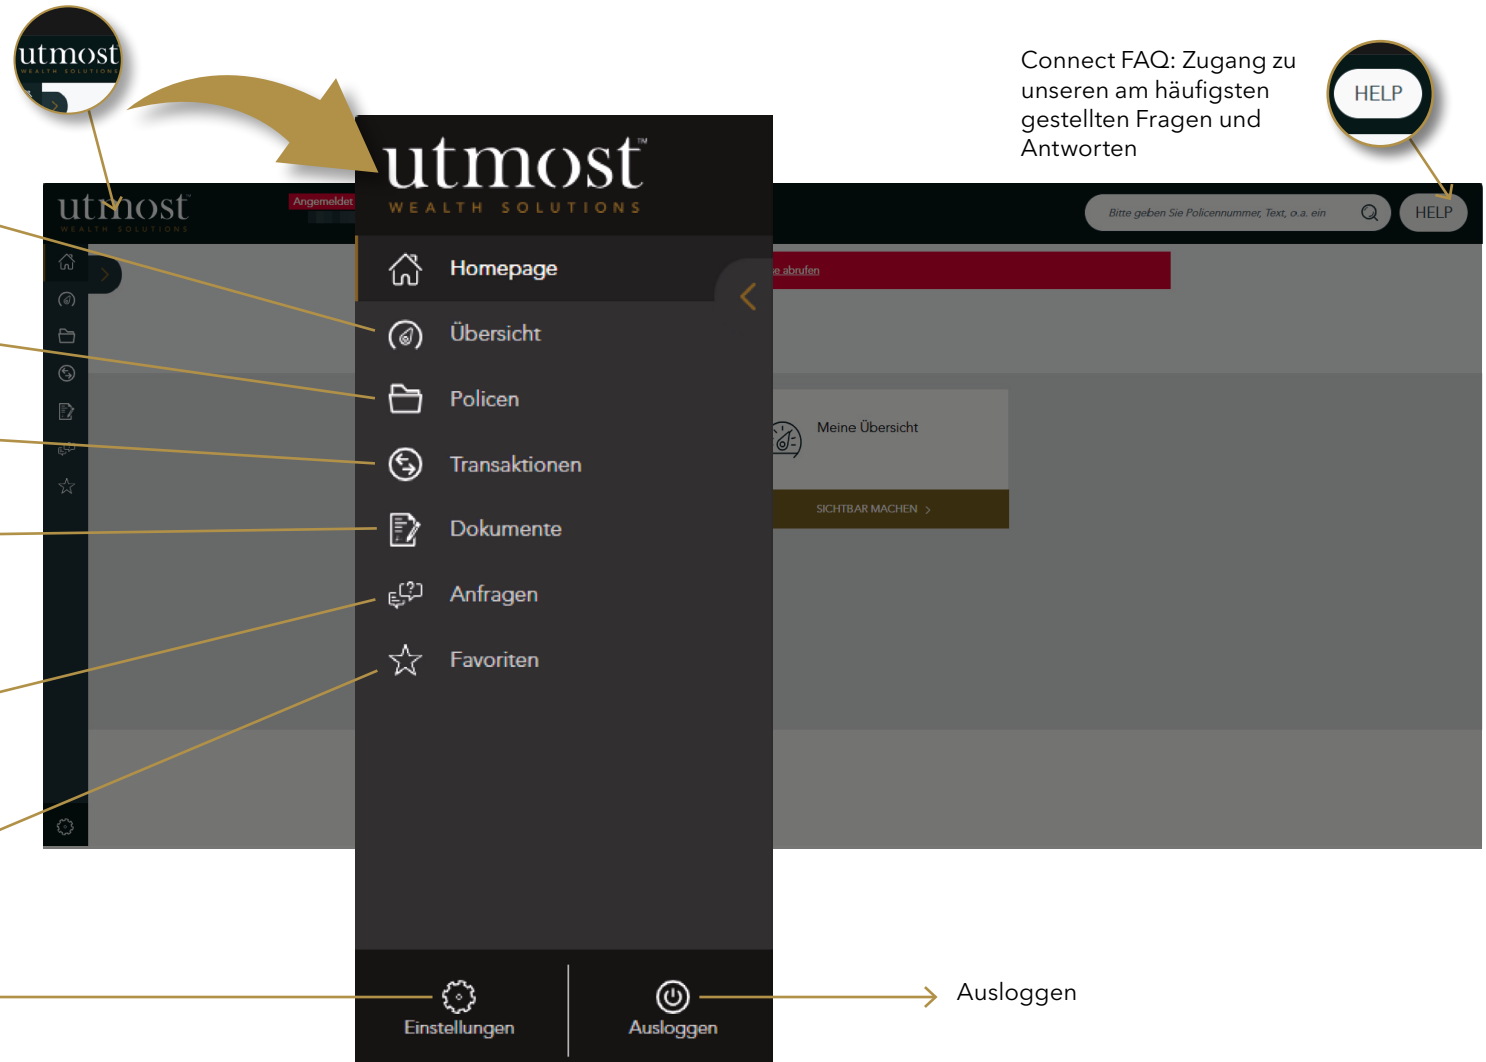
utmost
WEALTH SOLUTIONS

Connect FAQ: Zugang zu unseren am häufigsten gestellten Fragen und Antworten

HELP

utmost
WEALTH SOLUTIONS

Angemeldet

utmost™
WEALTH SOLUTIONS

Bitte geben Sie Policennummer, Text, o.a. ein

HELP

Homepage

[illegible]e abrufen

Übersicht

Policen

Meine Übersicht

Transaktionen

SICHTBAR MACHEN >

Dokumente

Anfragen

Favoriten

Einstellungen

Ausloggen

Ausloggen